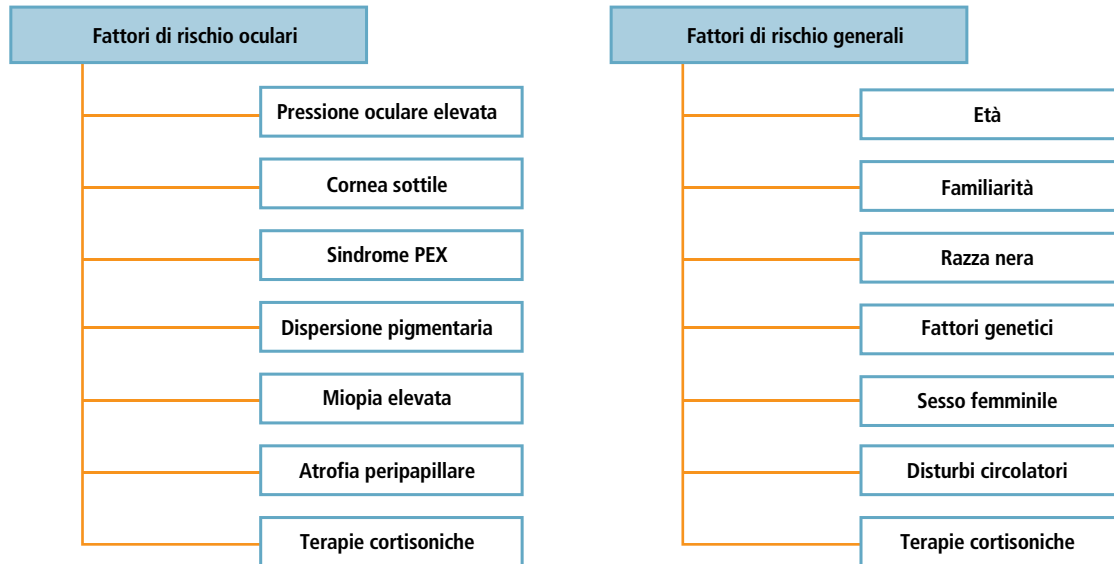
Fattori di rischio oculari

Pressione oculare elevata

Cornea sottile

Sindrome PEX

Dispersione pigmentaria

Miopia elevata

Atrofia peripapillare

Terapie cortisoniche

Fattori di rischio generali

Età

Familiarità

Razza nera

Fattori genetici

Sesso femminile

Disturbi circolatori

Terapie cortisoniche